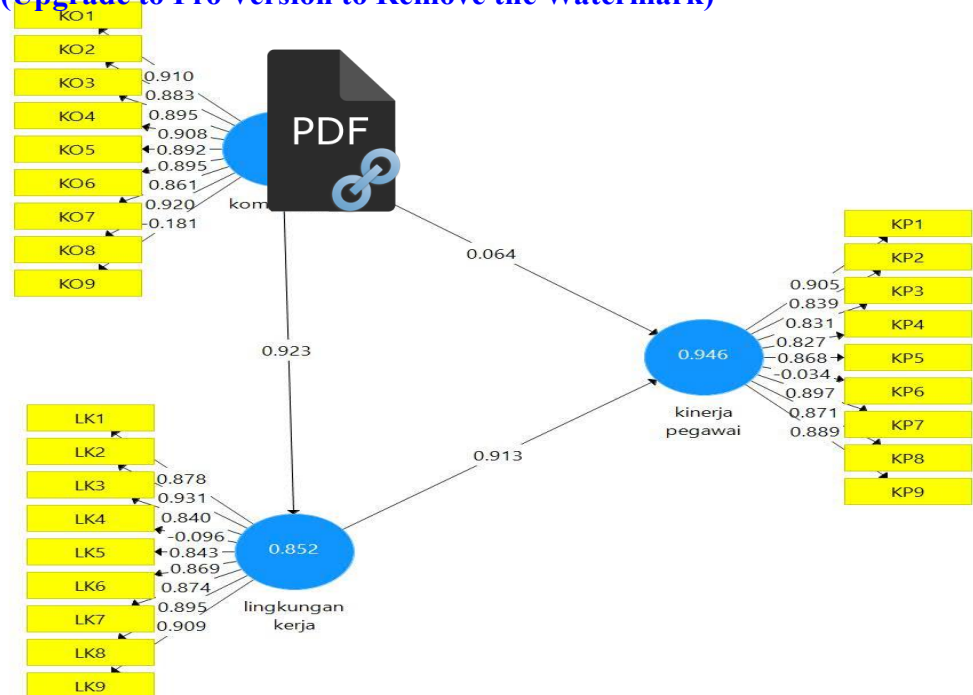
(Upgrade to Pro Version to Remove the Watermark)

KO1
KO2
KO3
KO4
KO5
KO6
KO7
KO8
KO9

0.910
0.883
0.895
0.908
0.892
0.895
0.861
0.920
-0.181

PDF

kom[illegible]

0.064

0.923

KP1
KP2
KP3
KP4
KP5
KP6
KP7
KP8
KP9

0.905
0.839
0.831
0.827
0.868
-0.034
0.897
0.871
0.889

0.946

kinerja pegawai

0.913

LK1
LK2
LK3
LK4
LK5
LK6
LK7
LK8
LK9

0.878
0.931
0.840
-0.096
0.843
0.869
0.874
0.895
0.909

0.852

lingkungan kerja